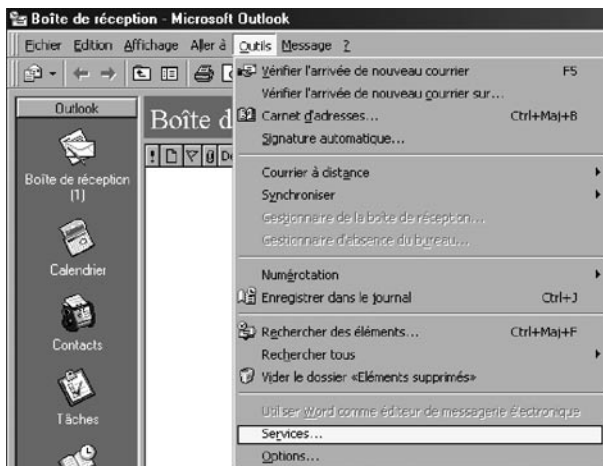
Boîte de réception - Microsoft Outlook

Fichier Edition Affichage Aller à Outils Message ?

Outlook

Boîte de réception (1)

Calendrier

Contacts

Tâches

Boîte d

Vérifier l'arrivée de nouveau courrier F5
Vérifier l'arrivée de nouveau courrier sur...
Carnet d'adresses... Ctrl+Maj+B
Signature automatique...

Courrier à distance
Synchroniser
Gestionnaire de la boîte de réception...
Gestionnaire d'absence du bureau...

Numérotation
Enregistrer dans le journal Ctrl+J

Rechercher des éléments... Ctrl+Maj+F
Rechercher tous
Vider le dossier «Eléments supprimés»

Utiliser Word comme éditeur de messagerie électronique
Services...
Options...